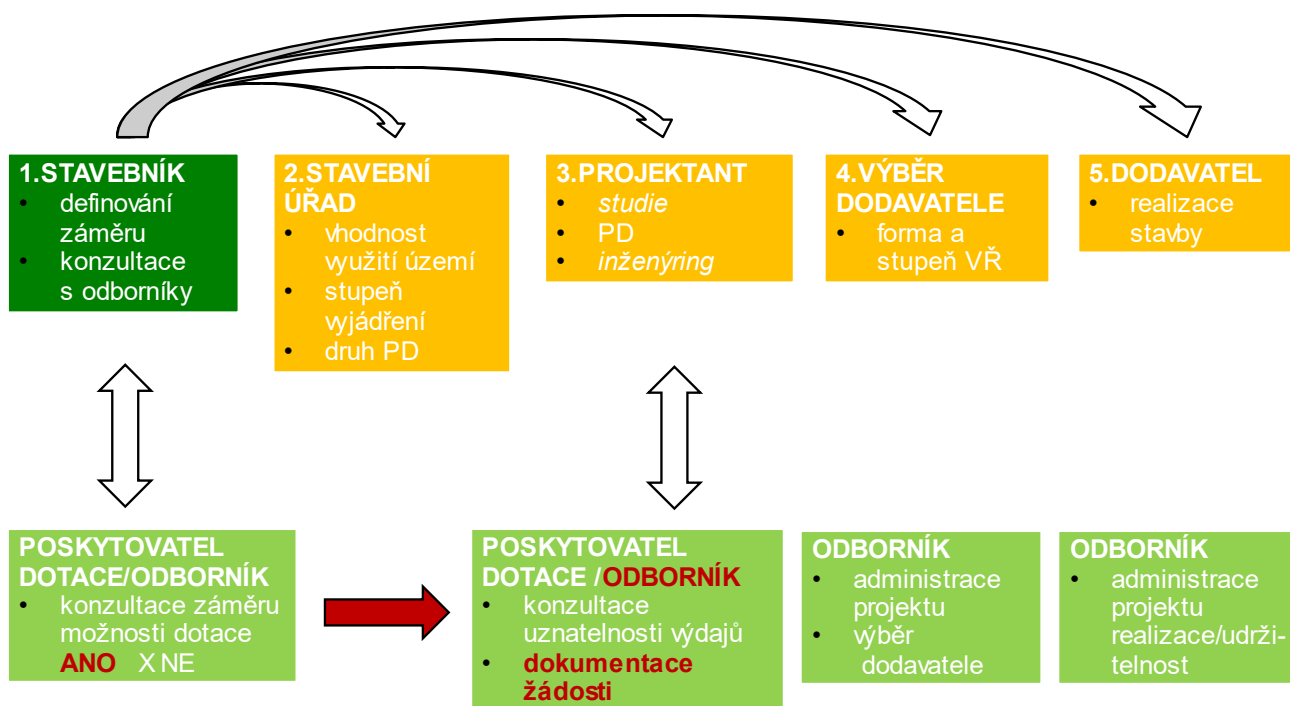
1.STAVEBNÍK
• definování záměru
• konzultace s odborníky

2.STAVEBNÍ ÚŘAD
• vhodnost využití území
• stupeň vyjádření
• druh PD

3.PROJEKTANT
• *studie*
• PD
• *inženýring*

4.VÝBĚR DODAVATELE
• forma a stupeň VŘ

5.DODAVATEL
• realizace stavby

POSKYTOVATEL DOTACE/ODBORNÍK
• konzultace záměru možnosti dotace
ANO X NE

POSKYTOVATEL DOTACE /ODBORNÍK
• konzultace uznatelnosti výdajů
• dokumentace žádosti

ODBORNÍK
• administrace projektu
• výběr dodavatele

ODBORNÍK
• administrace projektu realizace/udržitelnost